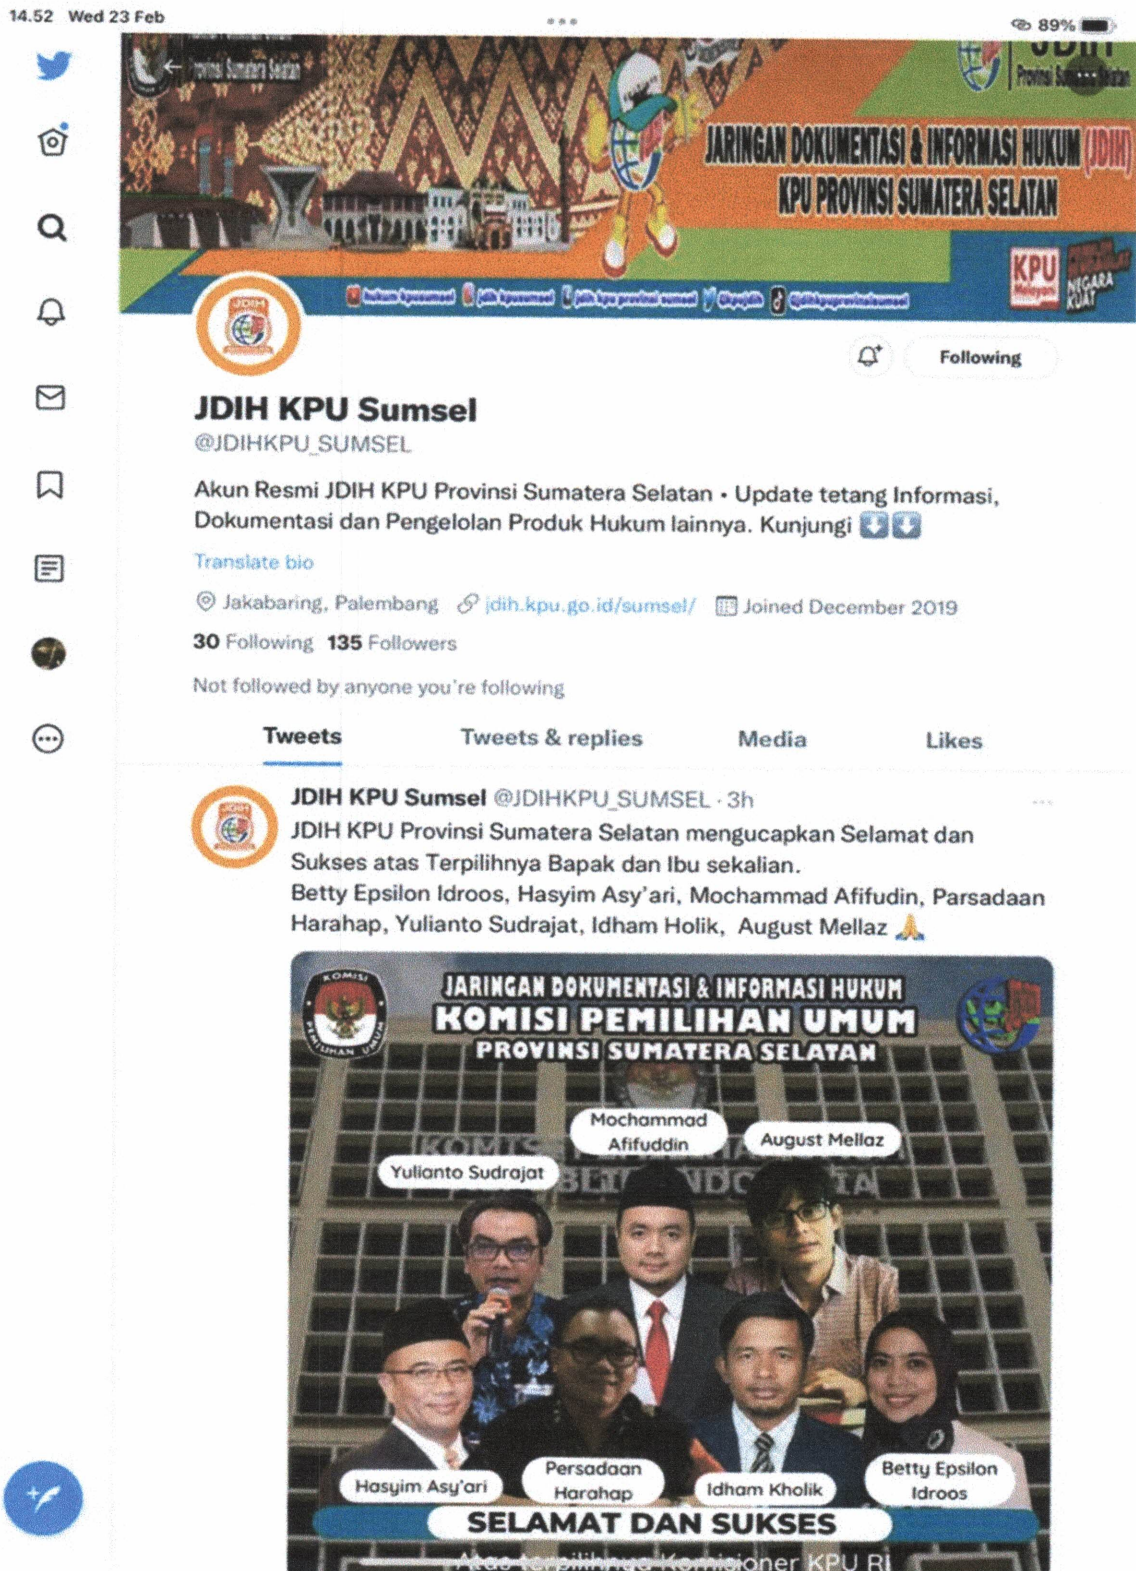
14.52 Wed 23 Feb

89%

Provinsi Sumatera Selatan

JARINGAN DOKUMENTASI & INFORMASI HUKUM (JDIH) KPU PROVINSI SUMATERA SELATAN

KPU Melayani

NEGARA KUAT

JDIH

Following

JDIH KPU Sumsel
@JDIHKPU_SUMSEL

Akun Resmi JDIH KPU Provinsi Sumatera Selatan • Update tetang Informasi, Dokumentasi dan Pengelolan Produk Hukum lainnya. Kunjungi ⬇️⬇️

Translate bio

Jakabaring, Palembang jdih.kpu.go.id/sumsel/ Joined December 2019

30 Following 135 Followers

Not followed by anyone you're following

Tweets Tweets & replies Media Likes

JDIH KPU Sumsel @JDIHKPU_SUMSEL · 3h
JDIH KPU Provinsi Sumatera Selatan mengucapkan Selamat dan Sukses atas Terpilihnya Bapak dan Ibu sekalian.
Betty Epsilon Idroos, Hasyim Asy'ari, Mochammad Afifudin, Parsadaan Harahap, Yulianto Sudrajat, Idham Holik, August Mellaz 🙏

KOMISI PEMILIHAN UMUM

JARINGAN DOKUMENTASI & INFORMASI HUKUM
KOMISI PEMILIHAN UMUM
PROVINSI SUMATERA SELATAN

Mochammad Afifuddin
August Mellaz
Yulianto Sudrajat
Hasyim Asy'ari
Persadaan Harahap
Idham Kholik
Betty Epsilon Idroos

SELAMAT DAN SUKSES
Atas terpilihnya Komisioner KPU RI